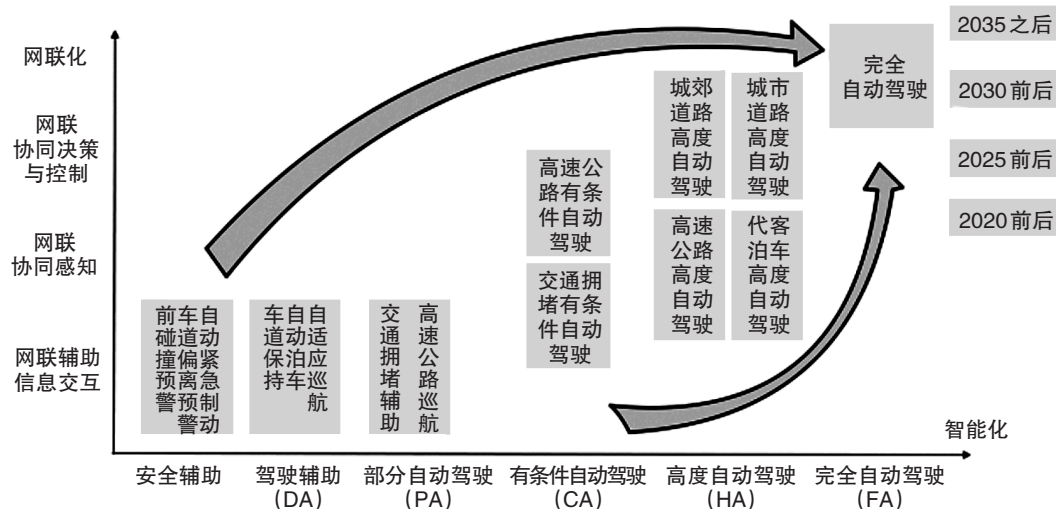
网联化

网联协同决策与控制

网联协同感知

网联辅助信息交互

2035 之后
2030 前后
2025 前后
2020 前后

完全自动驾驶

城郊道路高度自动驾驶

城市道路高度自动驾驶

高速公路高度自动驾驶

代客泊车高度自动驾驶

高速公路有条件自动驾驶

交通拥堵有条件自动驾驶

前车碰撞预警
自动紧急制动
道偏离预警

车道保持
自动泊车
自适应巡航

交通拥堵辅助
高速公路巡航

智能化

安全辅助
驾驶辅助（DA）
部分自动驾驶（PA）
有条件自动驾驶（CA）
高度自动驾驶（HA）
完全自动驾驶（FA）